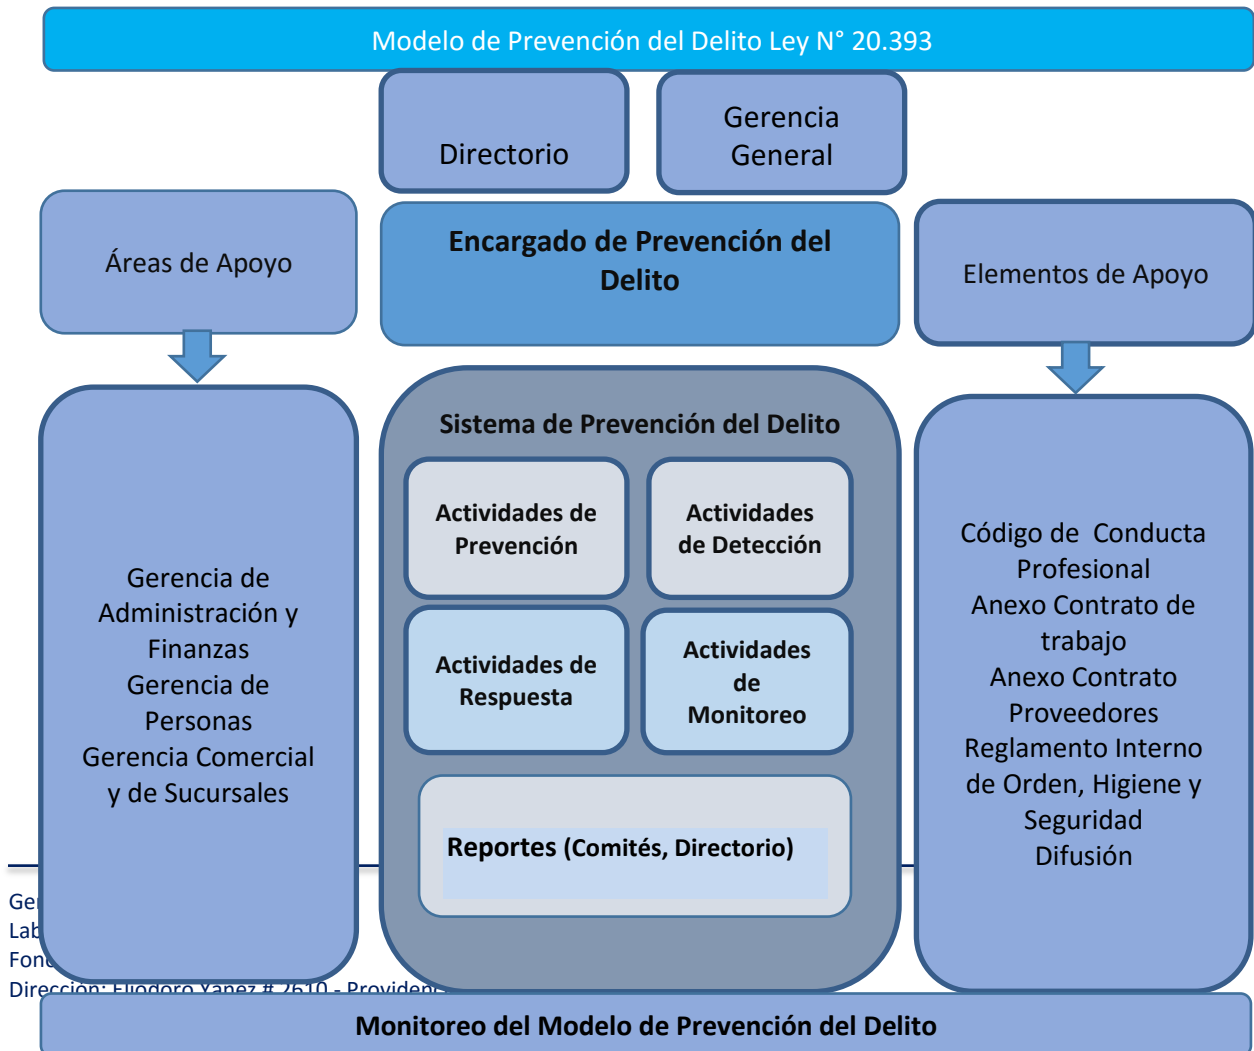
Modelo de Prevención del Delito Ley N° 20.393

Directorio

Gerencia General

Áreas de Apoyo

Encargado de Prevención del Delito

Elementos de Apoyo

Gerencia de Administración y Finanzas
Gerencia de Personas
Gerencia Comercial y de Sucursales

Sistema de Prevención del Delito

Actividades de Prevención

Actividades de Detección

Actividades de Respuesta

Actividades de Monitoreo

Reportes (Comités, Directorio)

Código de Conducta Profesional
Anexo Contrato de trabajo
Anexo Contrato Proveedores
Reglamento Interno de Orden, Higiene y Seguridad
Difusión

Ge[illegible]
Lab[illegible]
Fon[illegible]
Dirección: Eliodoro Yañez # 2610 - Providen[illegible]

Monitoreo del Modelo de Prevención del Delito